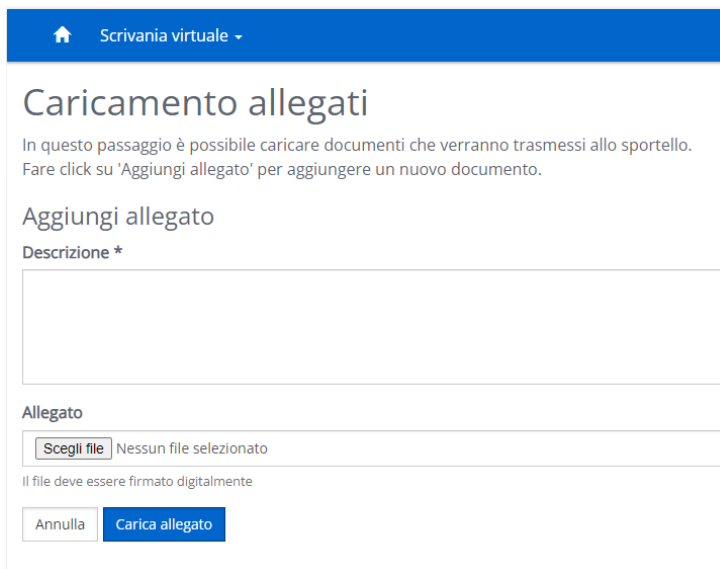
Scrivania virtuale

Caricamento allegati

In questo passaggio è possibile caricare documenti che verranno trasmessi allo sportello. Fare click su 'Aggiungi allegato' per aggiungere un nuovo documento.

Aggiungi allegato

Descrizione *

Allegato

Scegli file Nessun file selezionato

Il file deve essere firmato digitalmente

Annulla Carica allegato